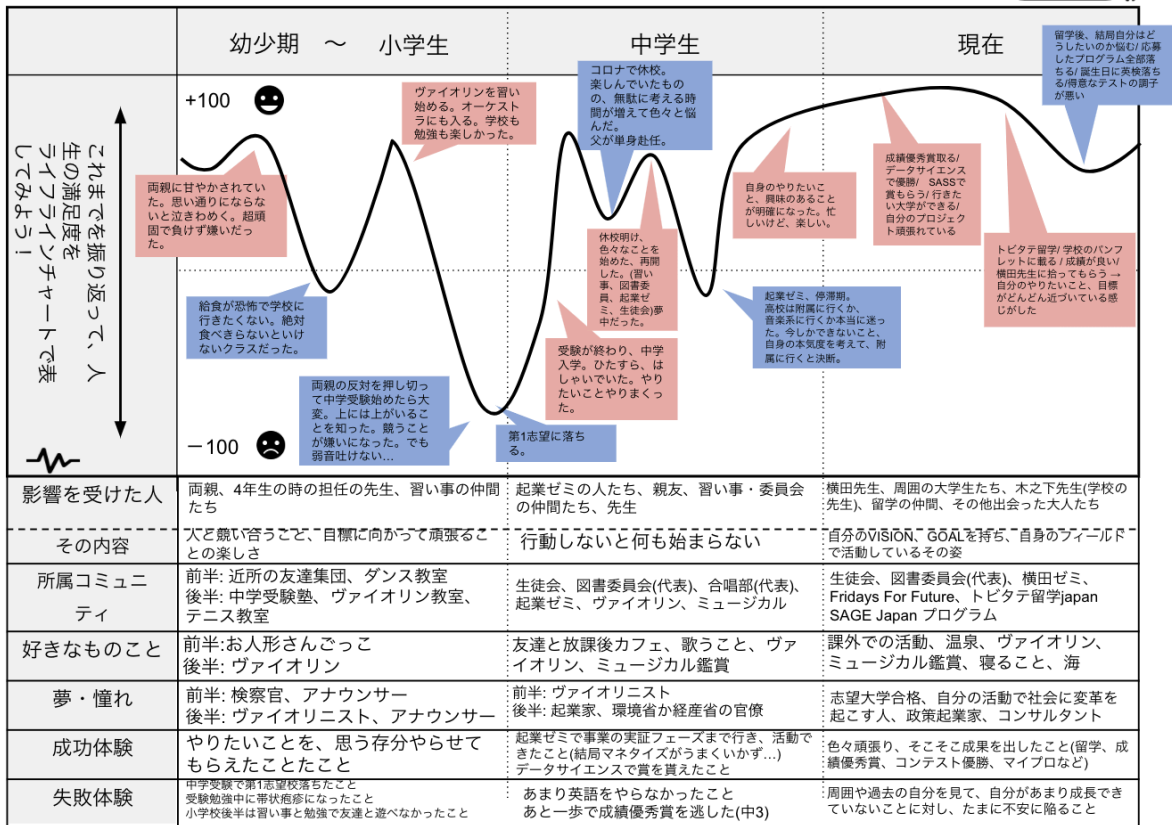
幼少期 〜 小学生

中学生

現在

これまでを振り返って、人生の満足度をライフラインチャートで表してみよう！

+100

−100

両親に甘やかされていた。思い通りにならないと泣きわめく。超頑固で負けず嫌いだった。

給食が恐怖で学校に行きたくない。絶対食べきらないといけないクラスだった。

ヴァイオリンを習い始める。オーケストラにも入る。学校も勉強も楽しかった。

両親の反対を押し切って中学受験始めたら大変。上には上がいることを知った。競うことが嫌いになった。でも弱音吐けない…

第1志望に落ちる。

コロナで休校。楽しんでいたものの、無駄に考える時間が増えて色々と悩んだ。父が単身赴任。

休校明け、色々なことを始めた、再開した。(習い事、図書委員、起業ゼミ、生徒会)夢中だった。

受験が終わり、中学入学。ひたすら、はしゃいでいた。やりたいことやりまくった。

自身のやりたいこと、興味のあることが明確になった。忙しいけど、楽しい。

起業ゼミ、停滞期。高校は附属に行くか、音楽系に行くか本当に迷った。今しかできないこと、自身の本気度を考えて、附属に行くと決断。

成績優秀賞取る/データサイエンスで優勝/ SASSで賞もらう/ 行きたい大学ができる/自分のプロジェクト頑張れている

留学後、結局自分はどうしたいのか悩む/ 応募したプログラム全部落ちる/ 誕生日に英検落ちる/得意なテストの調子が悪い

トビタテ留学/ 学校のパンフレットに載る / 成績が良い/ 横田先生に拾ってもらう → 自分のやりたいこと、目標がどんどん近づいている感じがした

| 影響を受けた人 | 両親、4年生の時の担任の先生、習い事の仲間たち | 起業ゼミの人たち、親友、習い事・委員会の仲間たち、先生 | 横田先生、周囲の大学生たち、木之下先生(学校の先生)、留学の仲間、その他出会った大人たち |
|---|---|---|---|
| その内容 | 人と競い合うこと、目標に向かって頑張ることの楽しさ | 行動しないと何も始まらない | 自分のVISION、GOALを持ち、自身のフィールドで活動しているその姿 |
| 所属コミュニティ | 前半: 近所の友達集団、ダンス教室 後半: 中学受験塾、ヴァイオリン教室、テニス教室 | 生徒会、図書委員会(代表)、合唱部(代表)、起業ゼミ、ヴァイオリン、ミュージカル | 生徒会、図書委員会(代表)、横田ゼミ、Fridays For Future、トビタテ留学japan SAGE Japan プログラム |
| 好きなものこと | 前半:お人形さんごっこ 後半: ヴァイオリン | 友達と放課後カフェ、歌うこと、ヴァイオリン、ミュージカル鑑賞 | 課外での活動、温泉、ヴァイオリン、ミュージカル鑑賞、寝ること、海 |
| 夢・憧れ | 前半: 検察官、アナウンサー 後半: ヴァイオリニスト、アナウンサー | 前半: ヴァイオリニスト 後半: 起業家、環境省か経産省の官僚 | 志望大学合格、自分の活動で社会に変革を起こす人、政策起業家、コンサルタント |
| 成功体験 | やりたいことを、思う存分やらせてもらえたこと | 起業ゼミで事業の実証フェーズまで行き、活動できたこと(結局マネタイズがうまくいかず…) データサイエンスで賞を貰えたこと | 色々頑張り、そこそこ成果を出したこと(留学、成績優秀賞、コンテスト優勝、マイプロなど) |
| 失敗体験 | 中学受験で第1志望校落ちたこと 受験勉強中に帯状疱疹になったこと 小学校後半は習い事と勉強で友達と遊べなかったこと | あまり英語をやらなかったこと あと一歩で成績優秀賞を逃した(中3) | 周囲や過去の自分を見て、自分があまり成長できていないことに対し、たまに不安に陥ること |